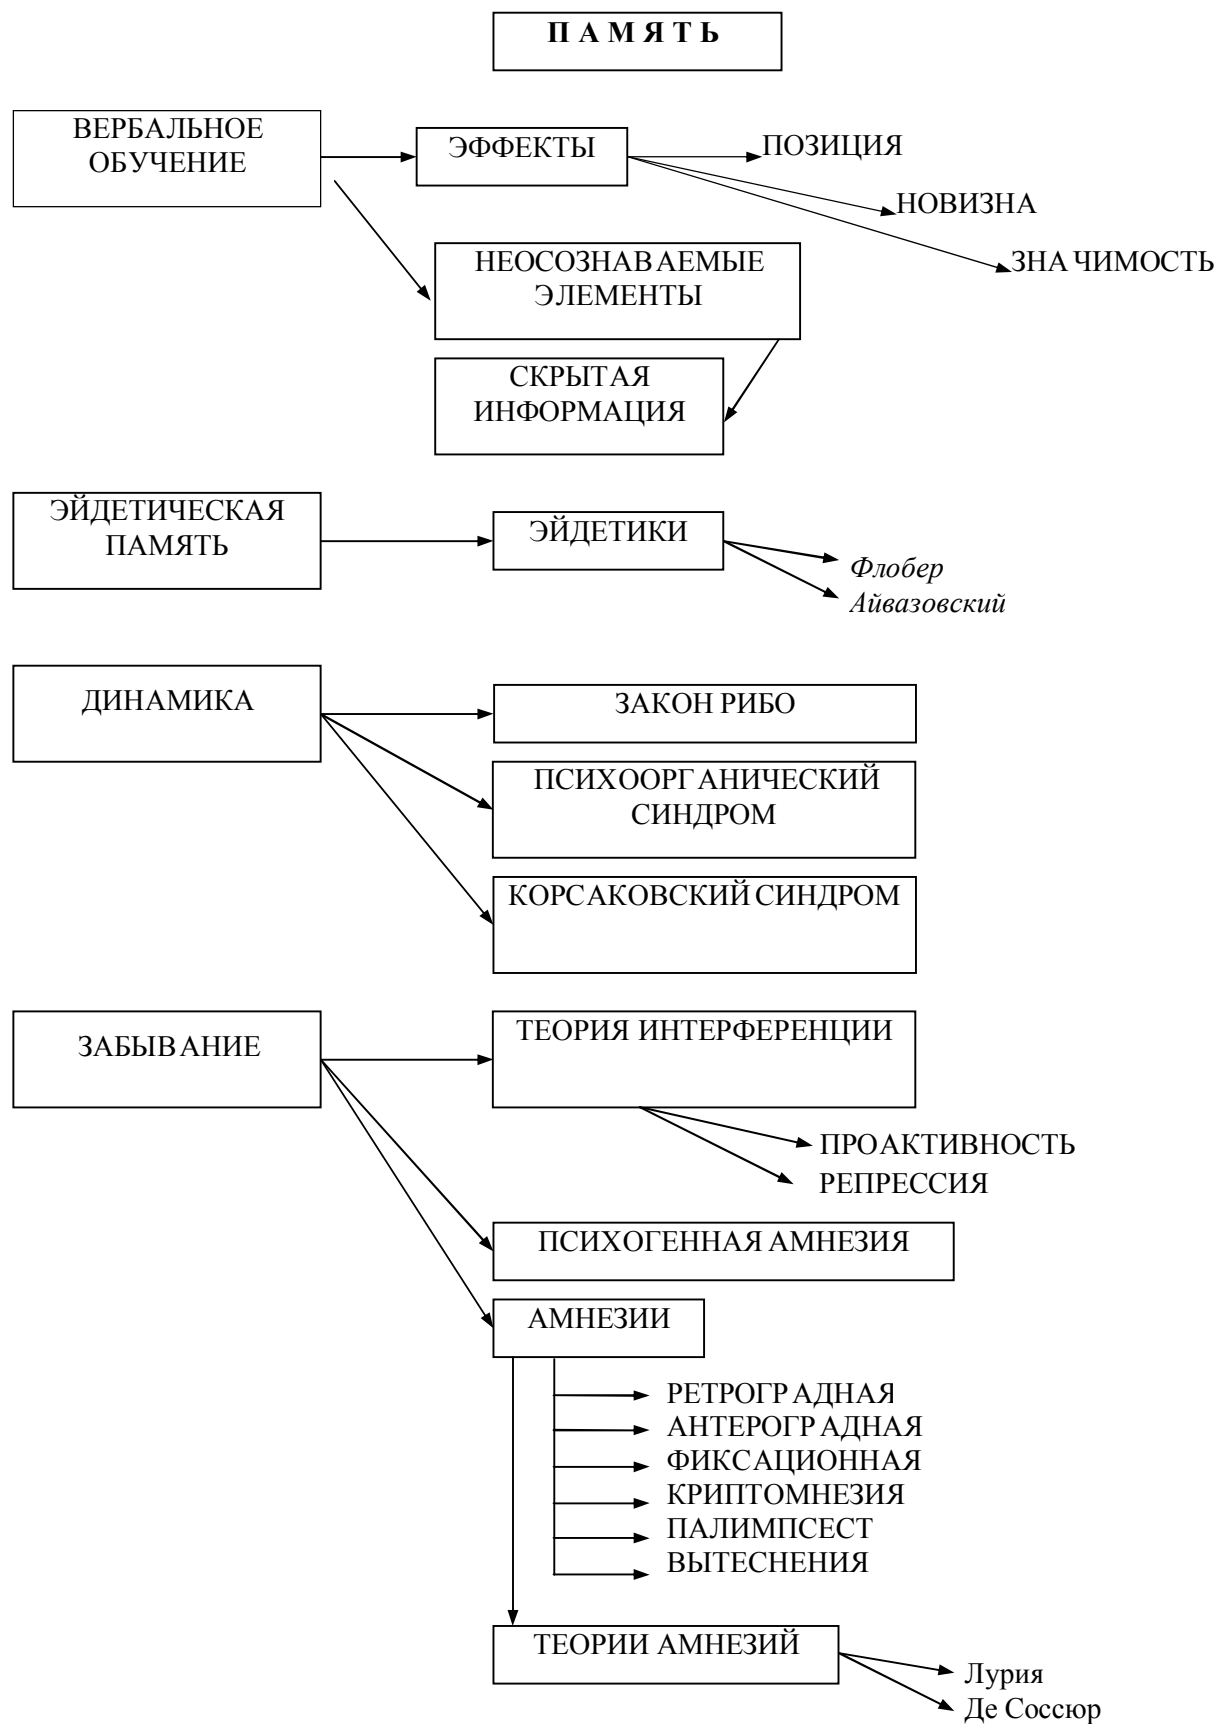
П А М Я Т Ь

ВЕРБАЛЬНОЕ ОБУЧЕНИЕ

ЭФФЕКТЫ

ПОЗИЦИЯ

НОВИЗНА

ЗНАЧИМОСТЬ

НЕОСОЗНАВАЕМЫЕ ЭЛЕМЕНТЫ

СКРЫТАЯ ИНФОРМАЦИЯ

ЭЙДЕТИЧЕСКАЯ ПАМЯТЬ

ЭЙДЕТИКИ

Флобер

Айвазовский

ДИНАМИКА

ЗАКОН РИБО

ПСИХООРГАНИЧЕСКИЙ СИНДРОМ

КОРСАКОВСКИЙ СИНДРОМ

ЗАБЫВАНИЕ

ТЕОРИЯ ИНТЕРФЕРЕНЦИИ

ПРОАКТИВНОСТЬ

РЕПРЕССИЯ

ПСИХОГЕННАЯ АМНЕЗИЯ

АМНЕЗИИ

РЕТРОГРАДНАЯ

АНТЕРОГРАДНАЯ

ФИКСАЦИОННАЯ

КРИПТОМНЕЗИЯ

ПАЛИМПСЕСТ

ВЫТЕСНЕНИЯ

ТЕОРИИ АМНЕЗИЙ

Лурия

Де Соссюр